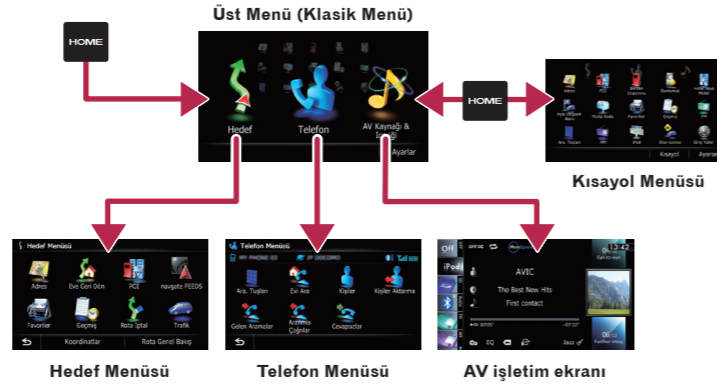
Üst Menü (Klasik Menü)

HOME

Hedef

Telefon

AV Kaynağı & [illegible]

Ayarlar

HOME

Kısayol

Ayarlar

Kısayol Menüsü

Hedef Menüsü

Adres

Eve Geri Dön

POI

navgate FEEDS

Favoriler

Geçmiş

Rota İptal

Trafik

Koordinatlar

Rota Genel Bakış

Telefon Menüsü

Ara. Tuşları

Evi Ara

Kişiler

Kişiler Aktarma

Gelen Aramalar

Aranan Çağrılar

Cevapsızlar

Off

iPod

AVIC

The Best New Hits

First contact

13:42

AV işletim ekranı

Hedef Menüsü

Telefon Menüsü